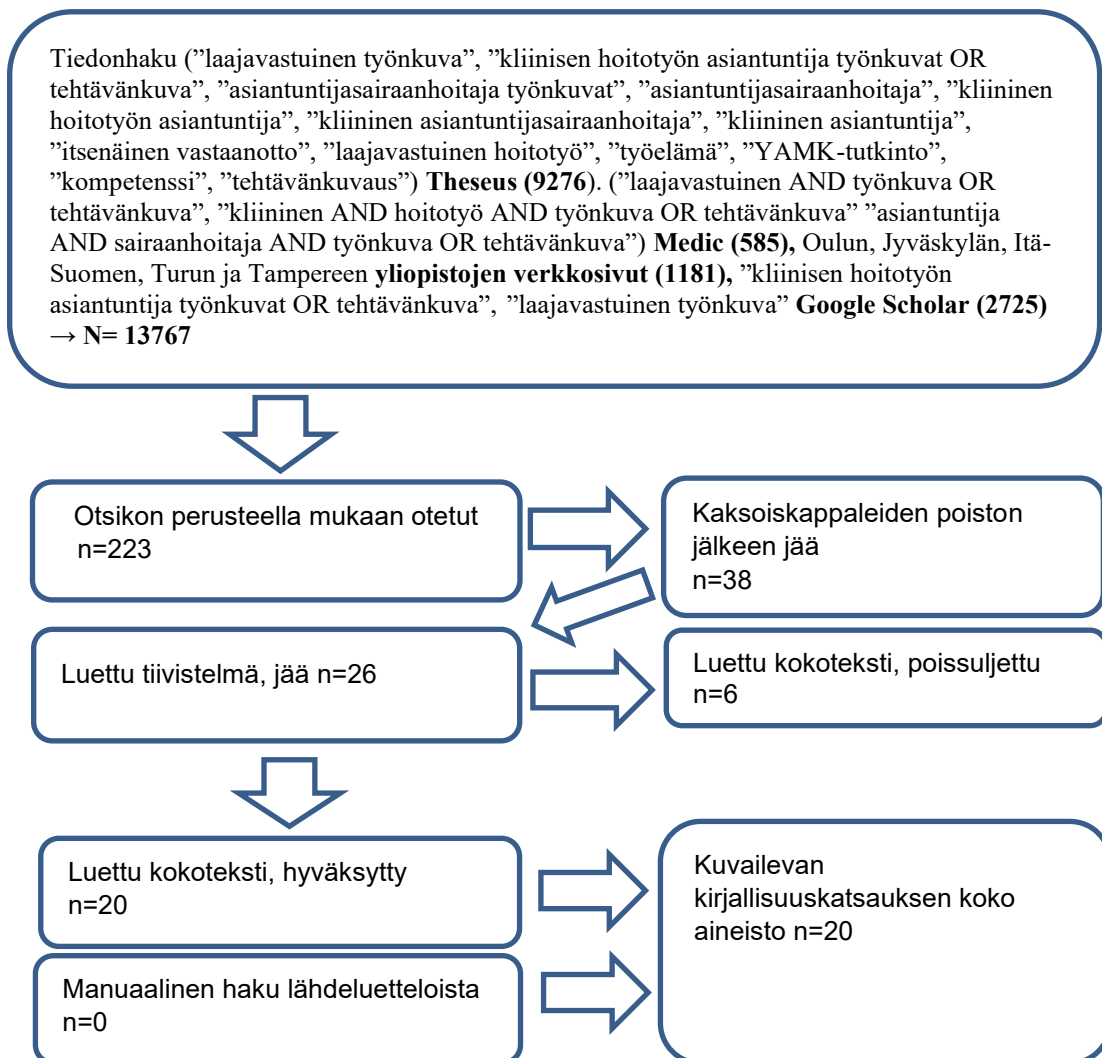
Tiedonhaku (”laajavastuinen työnkuva”, ”kliinisen hoitotyön asiantuntija työnkuvat OR tehtävänkuva”, ”asiantuntijasairaanhoitaja työnkuvat”, ”asiantuntijasairaanhoitaja”, ”kliininen hoitotyön asiantuntija”, ”kliininen asiantuntijasairaanhoitaja”, ”kliininen asiantuntija”, ”itsenäinen vastaanotto”, ”laajavastuinen hoitotyö”, ”työelämä”, ”YAMK-tutkinto”, ”kompetenssi”, ”tehtävänkuvaus”) **Theseus (9276**). (”laajavastuinen AND työnkuva OR tehtävänkuva”, ”kliininen AND hoitotyö AND työnkuva OR tehtävänkuva” ”asiantuntija AND sairaanhoitaja AND työnkuva OR tehtävänkuva”) **Medic (585),** Oulun, Jyväskylän, Itä-Suomen, Turun ja Tampereen **yliopistojen verkkosivut (1181),** ”kliinisen hoitotyön asiantuntija työnkuvat OR tehtävänkuva”, ”laajavastuinen työnkuva” **Google Scholar (2725)** **→ N= 13767**

Otsikon perusteella mukaan otetut n=223

Kaksoiskappaleiden poiston jälkeen jää n=38

Luettu tiivistelmä, jää n=26

Luettu kokoteksti, poissuljettu n=6

Luettu kokoteksti, hyväksytty n=20

Manuaalinen haku lähdeluetteloista n=0

Kuvailevan kirjallisuuskatsauksen koko aineisto n=20